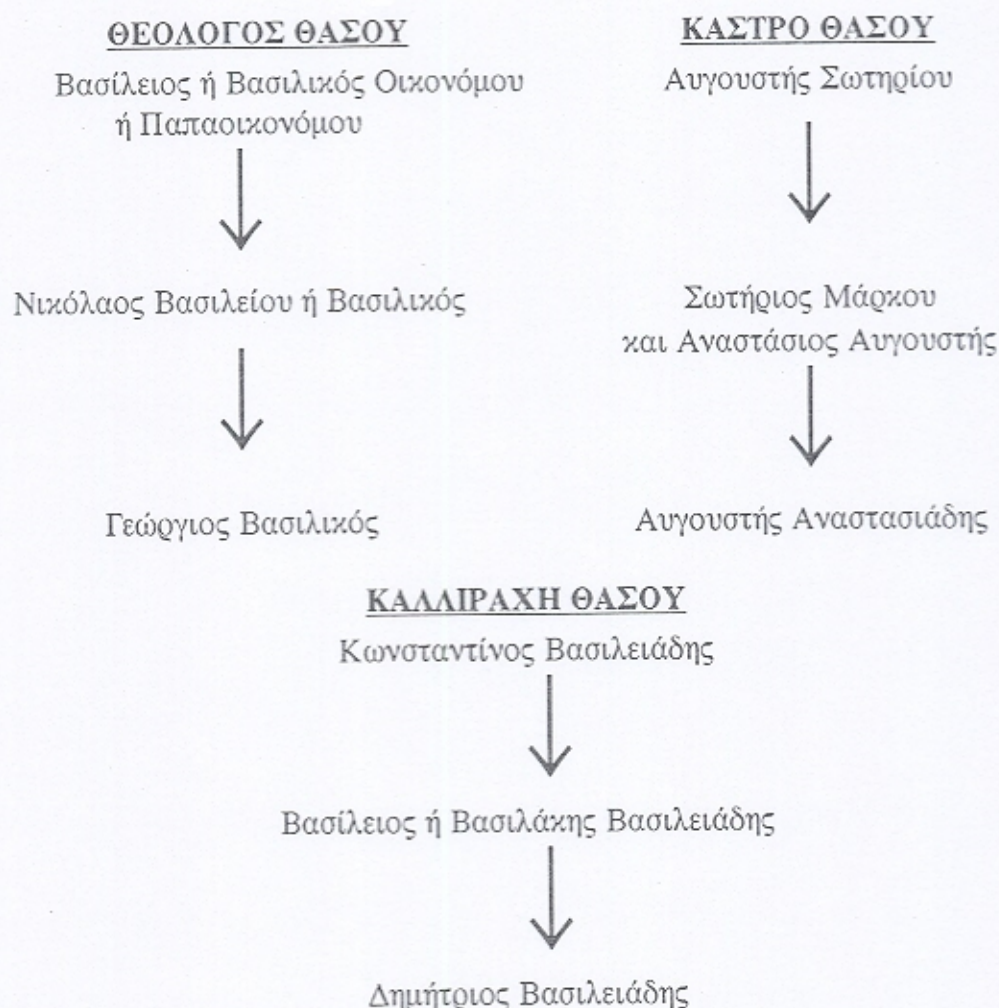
ΘΕΟΛΟΓΟΣ ΘΑΣΟΥ

Βασίλειος ή Βασιλικός Οικονόμου ή Παπαοικονόμου

Νικόλαος Βασιλείου ή Βασιλικός

Γεώργιος Βασιλικός

ΚΑΣΤΡΟ ΘΑΣΟΥ

Αυγουστής Σωτηρίου

Σωτήριος Μάρκου και Αναστάσιος Αυγουστής

Αυγουστής Αναστασιάδης

ΚΑΛΛΙΡΑΧΗ ΘΑΣΟΥ

Κωνσταντίνος Βασιλειάδης

Βασίλειος ή Βασιλάκης Βασιλειάδης

Δημήτριος Βασιλειάδης